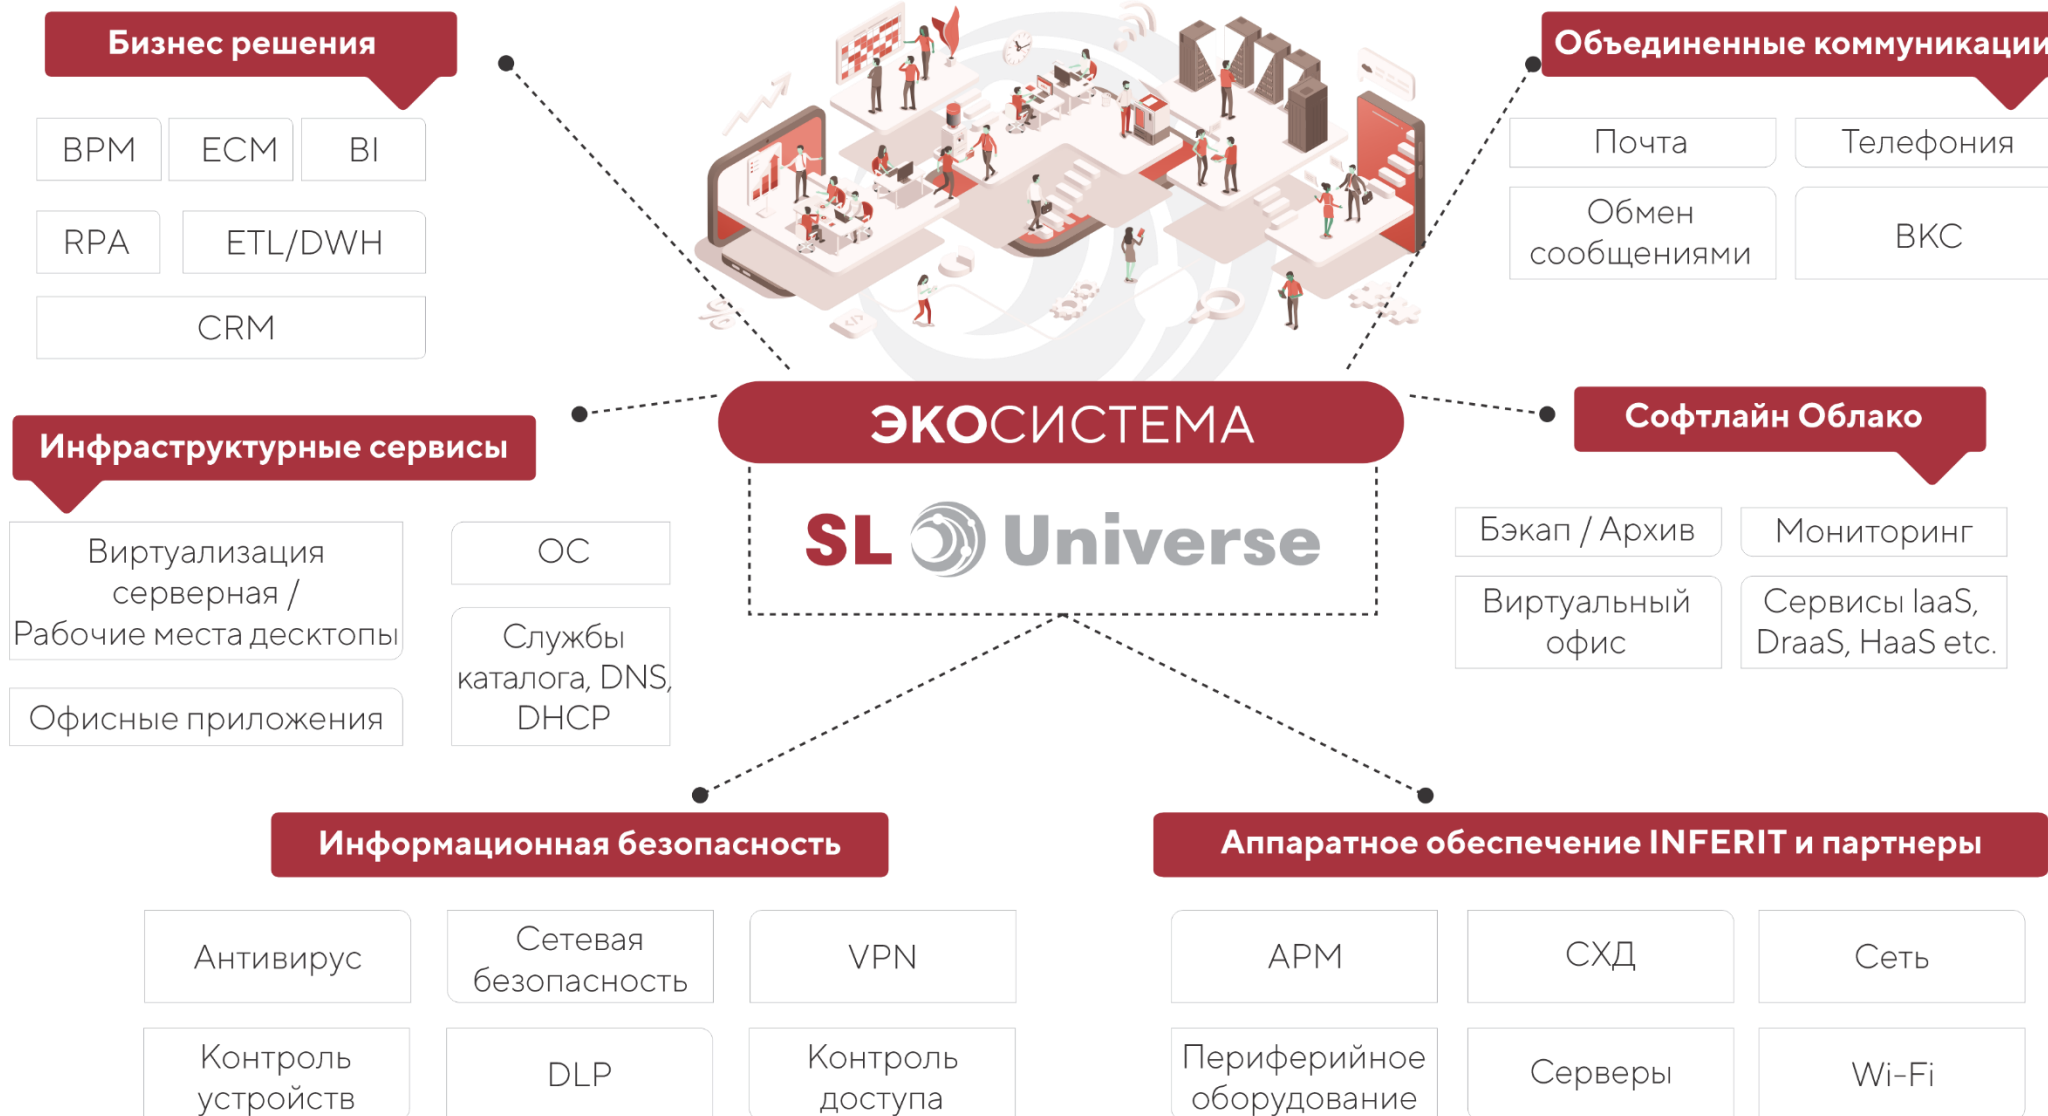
Бизнес решения

BPM
ECM
BI
RPA
ETL/DWH
CRM

Объединенные коммуникации

Почта
Телефония
Обмен сообщениями
ВКС

ЭКОСИСТЕМА

SL Universe

Инфраструктурные сервисы

Виртуализация серверная / Рабочие места десктопы
ОС
Службы каталога, DNS, DHCP
Офисные приложения

Софтлайн Облако

Бэкап / Архив
Мониторинг
Виртуальный офис
Сервисы IaaS, DraaS, HaaS etc.

Информационная безопасность

Антивирус
Сетевая безопасность
VPN
Контроль устройств
DLP
Контроль доступа

Аппаратное обеспечение INFERIT и партнеры

АРМ
СХД
Сеть
Периферийное оборудование
Серверы
Wi-Fi